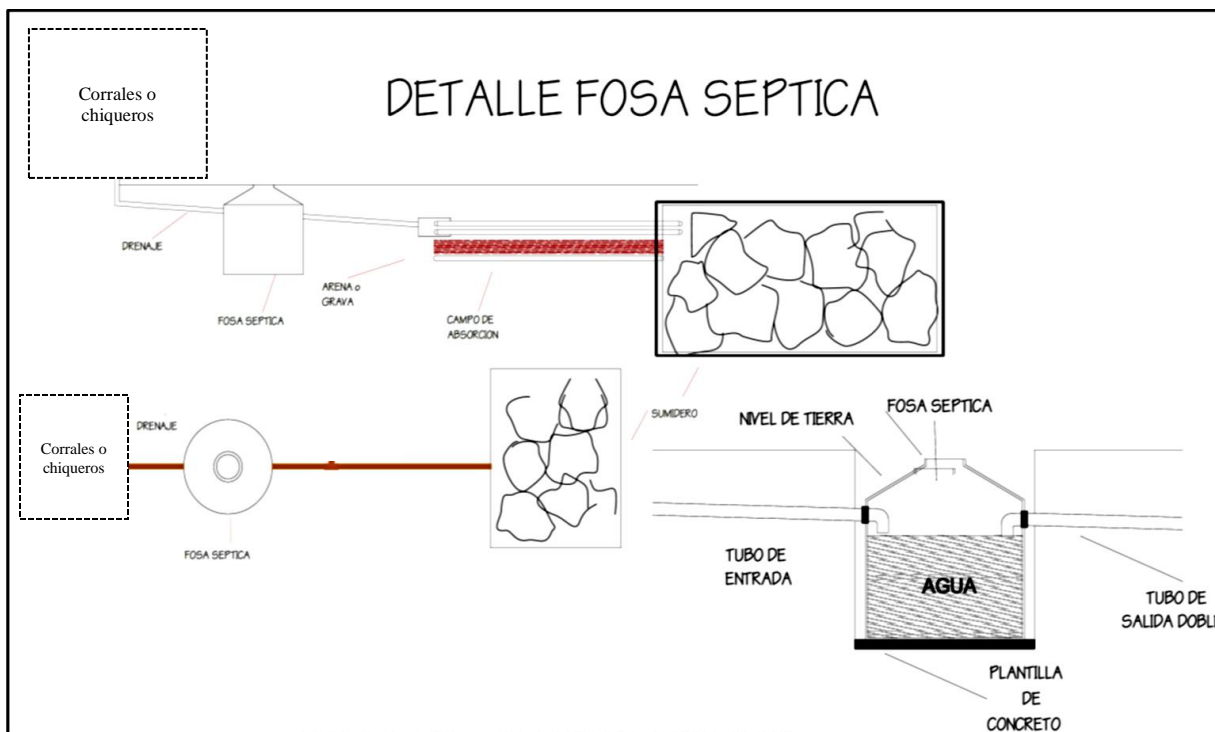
Corrales o chiqueros

DETALLE FOSA SEPTICA

DRENAJE

FOSA SEPTICA

ARENA o GRAVA

CAMPO DE ABSORCION

Corrales o chiqueros

DRENAJE

FOSA SEPTICA

SUMIDERO

NIVEL DE TIERRA

FOSA SEPTICA

TUBO DE ENTRADA

AGUA

TUBO DE SALIDA DOBL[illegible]

PLANTILLA DE CONCRETO